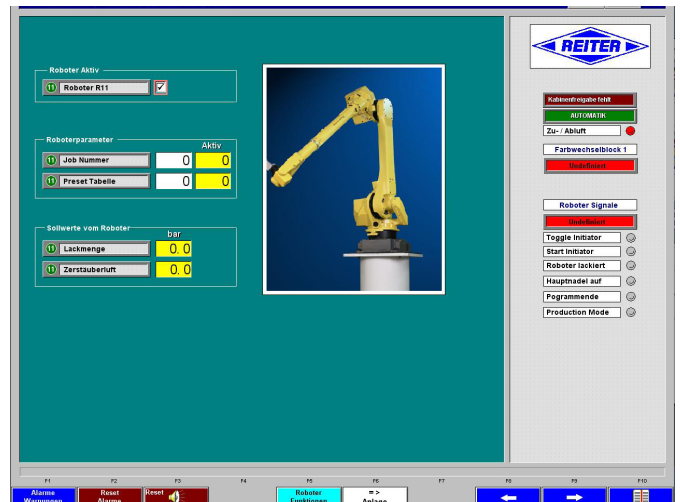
Roboter Aktiv

Roboter R11

Roboterparameter

Aktiv

Job Nummer 0 0

Preset Tabelle 0 0

Sollwerte vom Roboter

bar

Lackmenge 0.0

Zerstäuberluft 0.0

REITER

Kabinenfreigabe fehlt

AUTOMATIK

Zu- / Abluft

Farbwechselblock 1

Undefiniert

Roboter Signale

Undefiniert

Toggle Initiator

Start Initiator

Roboter lackiert

Hauptnadel auf

Pogrammende

Production Mode

F1 F2 F3 F4 F5 F6 F7 F8 F9 F10

Alarme Warnungen

Reset Alarme

Reset

Roboter Funktionen

=> Anlage